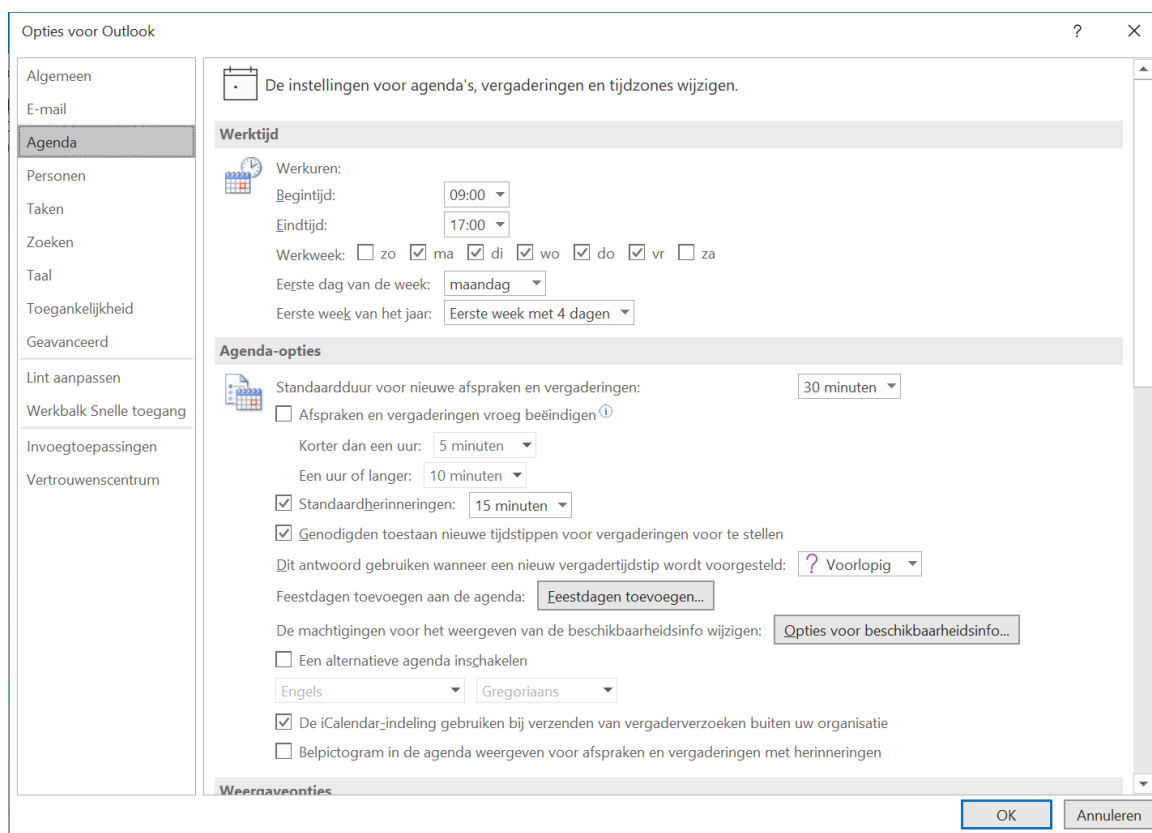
Opties voor Outlook

?

Algemeen
E-mail
Agenda
Personen
Taken
Zoeken
Taal
Toegankelijkheid
Geavanceerd
Lint aanpassen
Werkbalk Snelle toegang
Invoegtoepassingen
Vertrouwenscentrum

De instellingen voor agenda's, vergaderingen en tijdzones wijzigen.

Werktijd

Werkuren:
Begintijd: 09:00
Eindtijd: 17:00
Werkweek: zo ma di wo do vr za
Eerste dag van de week: maandag
Eerste week van het jaar: Eerste week met 4 dagen

Agenda-opties

Standaardduur voor nieuwe afspraken en vergaderingen: 30 minuten
Afspraken en vergaderingen vroeg beëindigen
Korter dan een uur: 5 minuten
Een uur of langer: 10 minuten
Standaardherinneringen: 15 minuten
Genodigden toestaan nieuwe tijdstippen voor vergaderingen voor te stellen
Dit antwoord gebruiken wanneer een nieuw vergadertijdstip wordt voorgesteld: ? Voorlopig
Feestdagen toevoegen aan de agenda: Feestdagen toevoegen...
De machtigingen voor het weergeven van de beschikbaarheidsinfo wijzigen: Opties voor beschikbaarheidsinfo...
Een alternatieve agenda inschakelen
Engels Gregoriaans
De iCalendar-indeling gebruiken bij verzenden van vergaderverzoeken buiten uw organisatie
Belpictogram in de agenda weergeven voor afspraken en vergaderingen met herinneringen

Weergaveopties

OK Annuleren